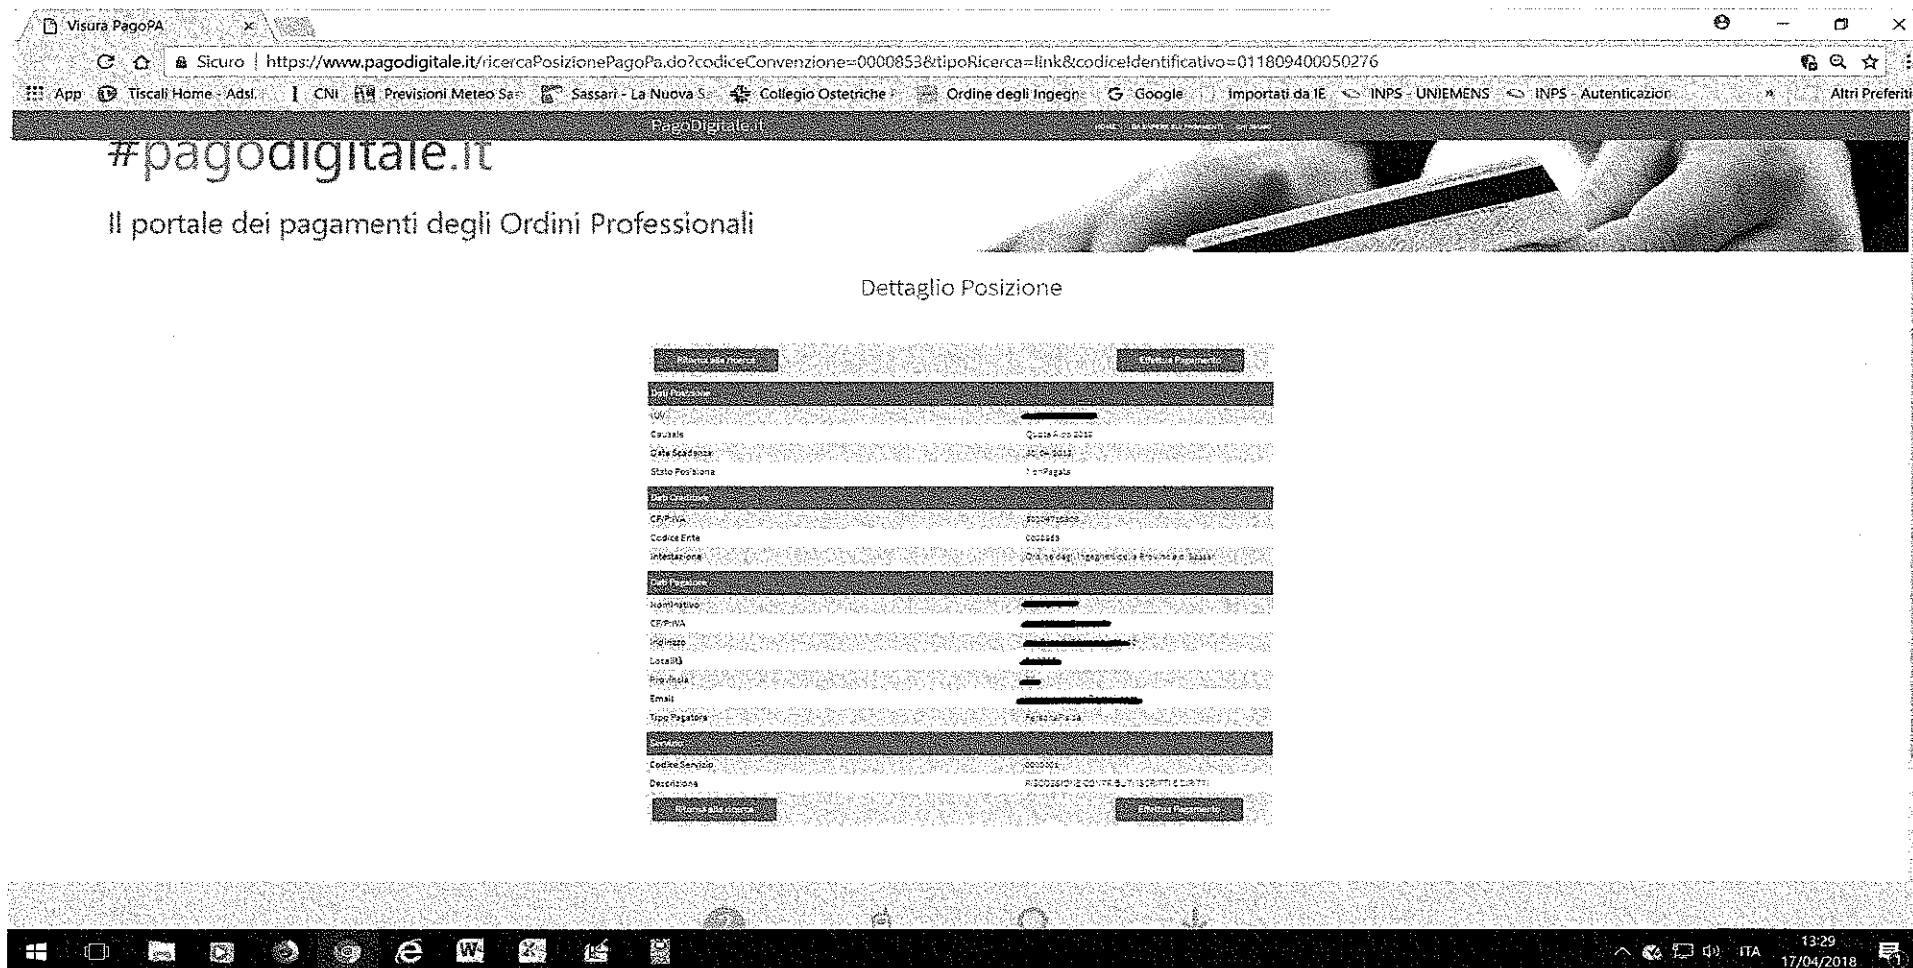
Visura PagoPA

Sicuro | https://www.pagodigitale.it/ricercaPosizionePagoPa.do?codiceConvenzione=0000853&tipoRicerca=link&codiceIdentificativo=011809400050276

App Tiscali Home - Adsl. CNI Previsioni Meteo Sa Sassari - La Nuova S Collegio Ostetriche Ordine degli Ingegn Google Importati da IE INPS - UNIEMENS INPS - Autenticazion » Altri Preferiti

PagoDigitale.it

#pagodigitale.it

Il portale dei pagamenti degli Ordini Professionali

Dettaglio Posizione

Ritorna alla ricerca Effettua Pagamento

Dati Posizione

| | |
|---|---|
| IUV | |
| Causale | Quota Anno 2018 |
| Data Scadenza | 30/04/2018 |
| Stato Posizione | Non Pagata |

Dati Creditore

| | |
|---|---|
| CF/P.IVA | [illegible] |
| Codice Ente | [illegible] |
| Intestazione | Ordine degli Ingegneri della Provincia di Sassari |

Dati Pagatore

| | |
|---|---|
| Nominativo | |
| CF/P.IVA | |
| Indirizzo | |
| Località | |
| Provincia | |
| Email | |
| Tipo Pagatore | Persona Fisica |

Servizio

| | |
|---|---|
| Codice Servizio | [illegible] |
| Descrizione | RISCOSSIONE CONTRIBUTI ISCRITTI E DIRITTI |

Ritorna alla ricerca Effettua Pagamento

ITA 13:29 17/04/2018